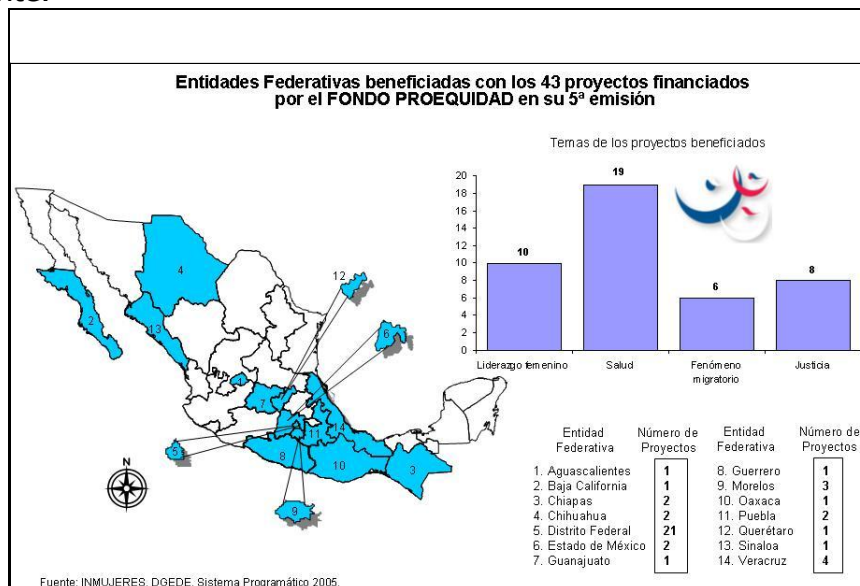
Entidades Federativas beneficiadas con los 43 proyectos financiados por el FONDO PROEQUIDAD en su 5ª emisión

Temas de los proyectos beneficiados

| Tema | Número |
|---|---|
| Liderazgo femenino | 10 |
| Salud | 19 |
| Fenómeno migratorio | 6 |
| Justicia | 8 |

20
18
16
14
12
10
8
6
4
2
0

12
6
4
2
13
1
7
5
8
11
14
10
3
9
N

| Entidad Federativa | Número de Proyectos | Entidad Federativa | Número de Proyectos |
|---|---|---|---|
| 1. Aguascalientes | 1 | 8. Guerrero | 1 |
| 2. Baja California | 1 | 9. Morelos | 3 |
| 3. Chiapas | 2 | 10. Oaxaca | 1 |
| 4. Chihuahua | 2 | 11. Puebla | 2 |
| 5. Distrito Federal | 21 | 12. Querétaro | 1 |
| 6. Estado de México | 2 | 13. Sinaloa | 1 |
| 7. Guanajuato | 1 | 14. Veracruz | 4 |

Fuente: INMUJERES, DGEDE, Sistema Programático 2005.